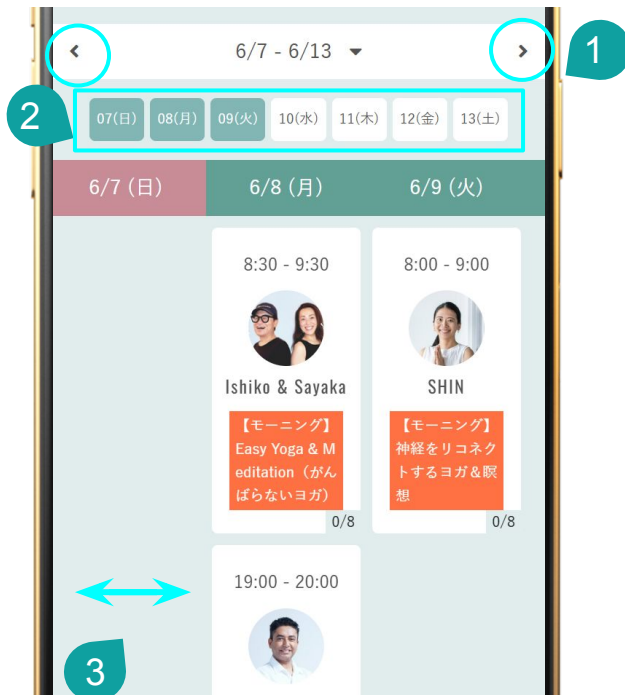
‹ 6/7 - 6/13 ▾ ›

1

2

07(日) 08(月) 09(火) 10(水) 11(木) 12(金) 13(土)

| 6/7 (日) | 6/8 (月) | 6/9 (火) |
|---|---|---|

8:30 - 9:30

Ishiko & Sayaka

【モーニング】Easy Yoga & Meditation（がんばらないヨガ）

0/8

8:00 - 9:00

SHIN

【モーニング】神経をリコネクトするヨガ&瞑想

0/8

19:00 - 20:00

3